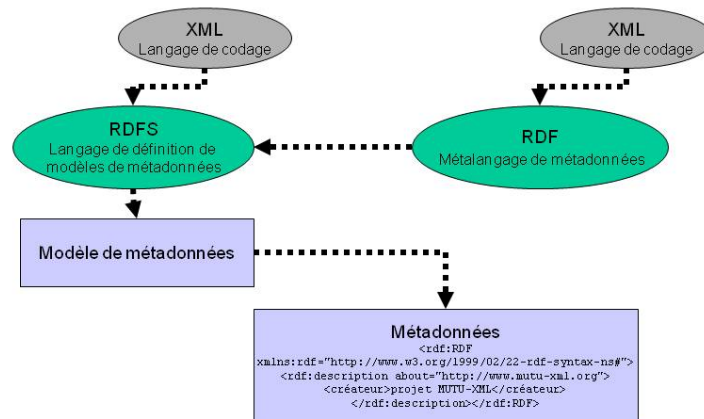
XML
Langage de codage

XML
Langage de codage

RDFS
Langage de définition de modèles de métadonnées

RDF
Métalangage de métadonnées

Modèle de métadonnées

Métadonnées
<rdf:RDF
xmlns:rdf="http://www.w3.org/1999/02/22-rdf-syntax-ns#">
<rdf:description about="http://www.mutu-xml.org">
<créateur>projet MUTU-XML</créateur>
</rdf:description></rdf:RDF>